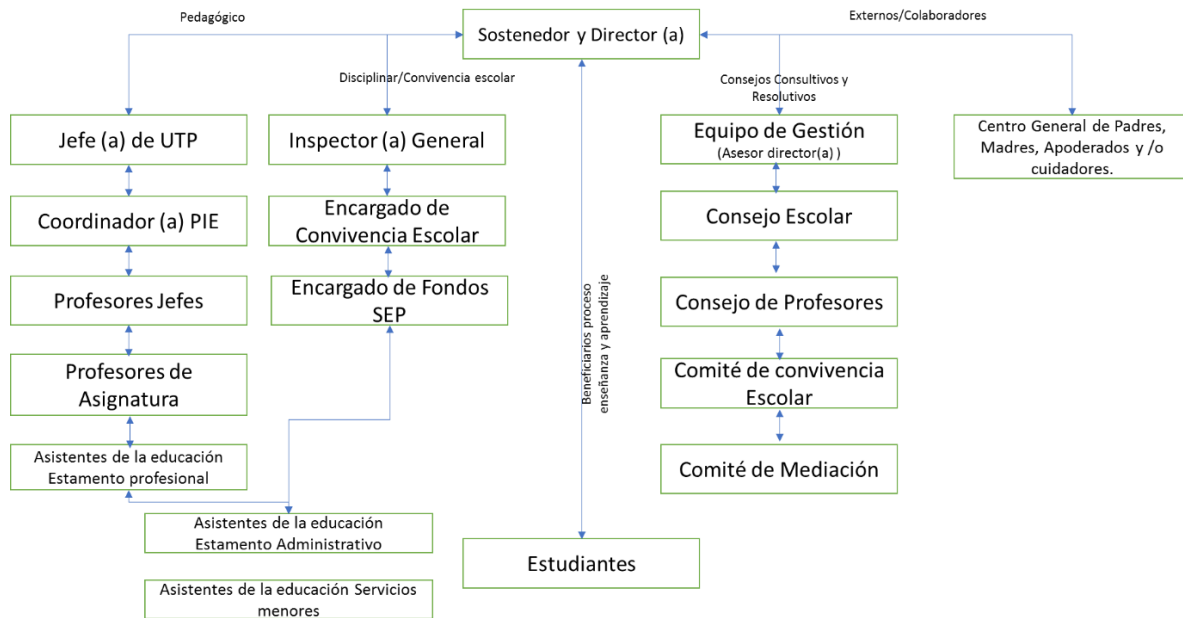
Pedagógico

Sostenedor y Director (a)

Externos/Colaboradores

Disciplinar/Convivencia escolar

Consejos Consultivos y Resolutivos

Jefe (a) de UTP

Coordinador (a) PIE

Profesores Jefes

Profesores de Asignatura

Asistentes de la educación Estamento profesional

Inspector (a) General

Encargado de Convivencia Escolar

Encargado de Fondos SEP

Asistentes de la educación Estamento Administrativo

Asistentes de la educación Servicios menores

Beneficiarios proceso enseñanza y aprendizaje

Estudiantes

Equipo de Gestión (Asesor director(a) )

Consejo Escolar

Consejo de Profesores

Comité de convivencia Escolar

Comité de Mediación

Centro General de Padres, Madres, Apoderados y /o cuidadores.